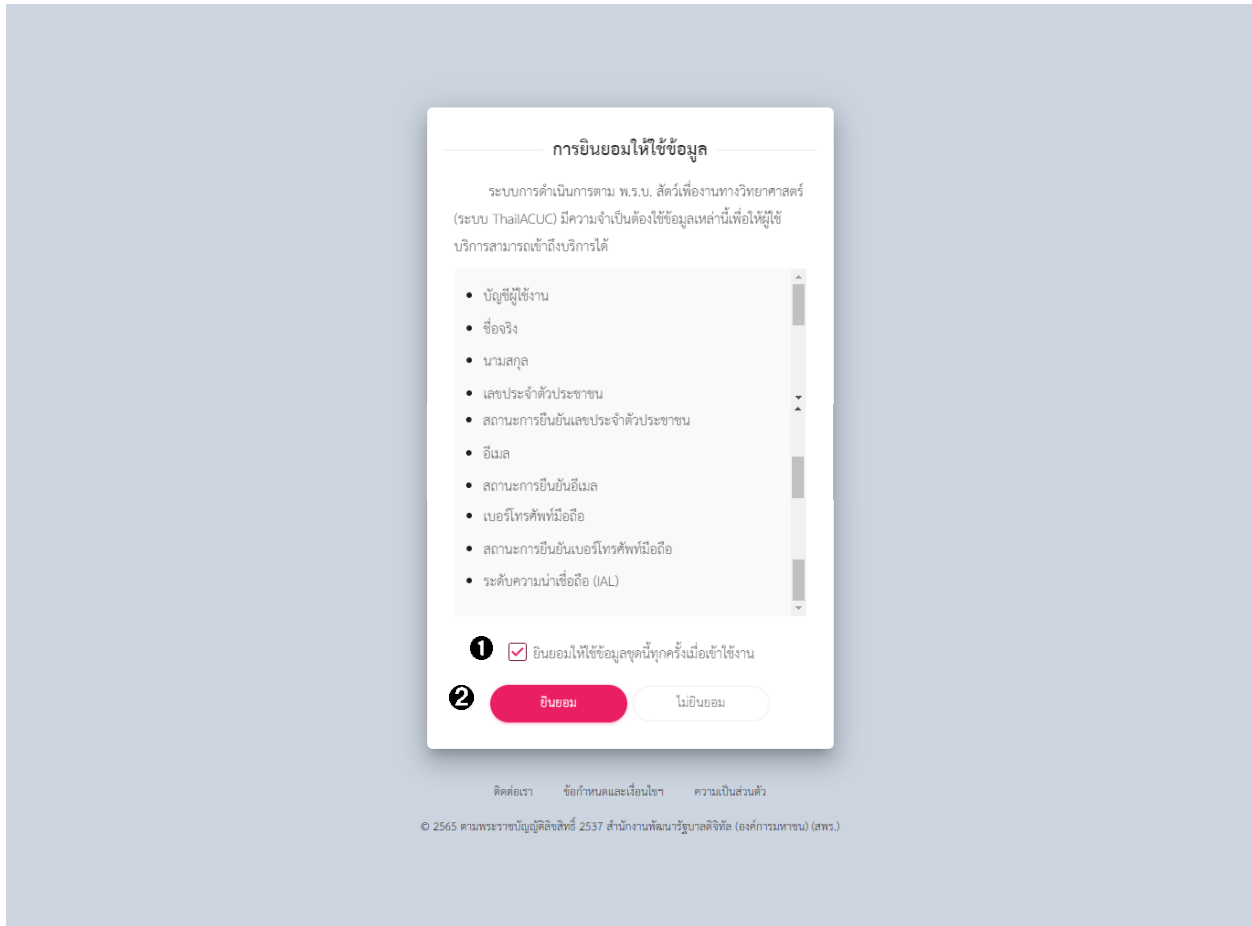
การยินยอมให้ใช้ข้อมูล

ระบบการดำเนินการตาม พ.ร.บ. สัตว์เพื่องานทางวิทยาศาสตร์ (ระบบ ThaiIACUC) มีความจำเป็นต้องใช้ข้อมูลเหล่านี้เพื่อให้ผู้ใช้บริการสามารถเข้าถึงบริการได้

- บัญชีผู้ใช้งาน
- ชื่อจริง
- นามสกุล
- เลขประจำตัวประชาชน
- สถานะการยืนยันเลขประจำตัวประชาชน
- อีเมล
- สถานะการยืนยันอีเมล
- เบอร์โทรศัพท์มือถือ
- สถานะการยืนยันเบอร์โทรศัพท์มือถือ
- ระดับความน่าเชื่อถือ (IAL)

❶ ยินยอมให้ใช้ข้อมูลชุดนี้ทุกครั้งเมื่อเข้าใช้งาน

❷ ยินยอม ไม่ยินยอม

ติดต่อเรา ข้อกำหนดและเงื่อนไขฯ ความเป็นส่วนตัว

© 2565 ตามพระราชบัญญัติลิขสิทธิ์ 2537 สำนักงานพัฒนารัฐบาลดิจิทัล (องค์การมหาชน) (สพร.)